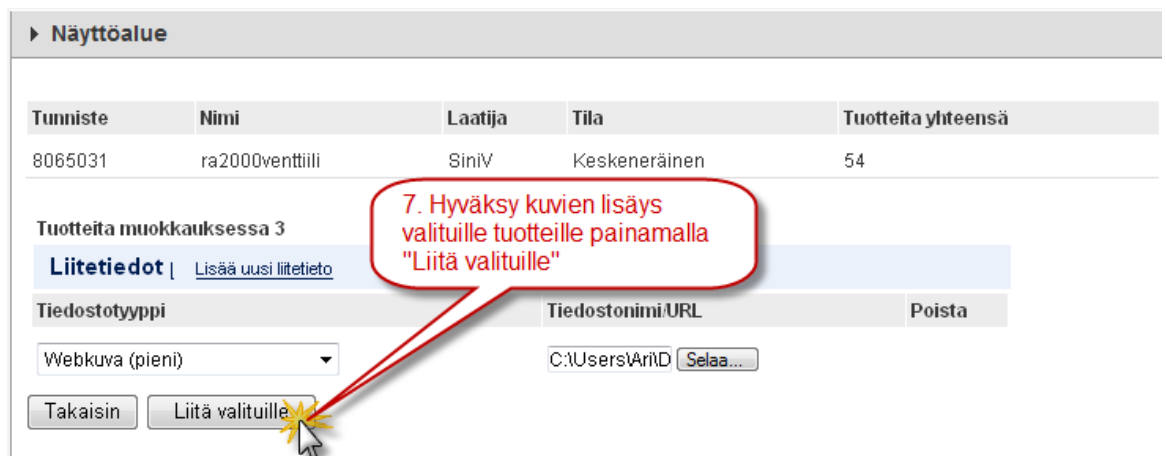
Näyttöalue

| Tunniste | Nimi | Laatija | Tila | Tuotteita yhteensä |
|---|---|---|---|---|
| 8065031 | ra2000venttiili | SiniV | Keskeneräinen | 54 |

7. Hyväksy kuvien lisäys valituille tuotteille painamalla "Liitä valituille"

Tuotteita muokkauksessa 3

Liitetiedot | Lisää uusi liitetieto

| Tiedostotyyppi | Tiedostonimi/URL | Poista |
|---|---|---|
| Webkuva (pieni) | C:\Users\Ari\D Selaa... | |

Takaisin Liitä valituille